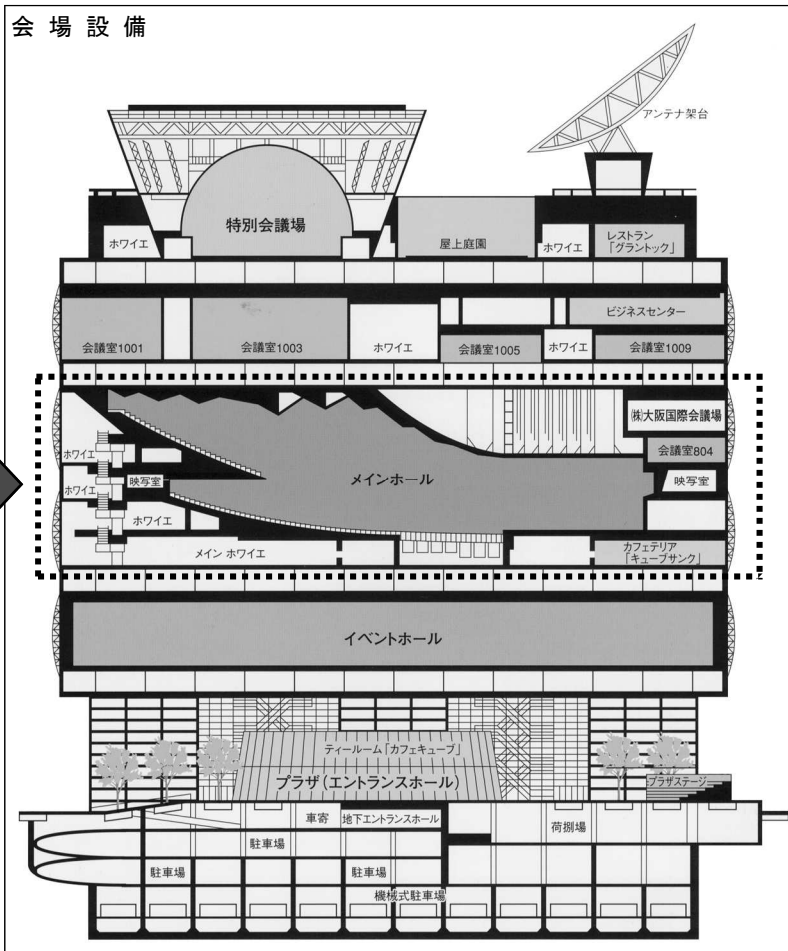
会 場 設 備

アンテナ架台

特別会議場

ホワイエ

屋上庭園

ホワイエ

レストラン 「グラントック」

ビジネスセンター

会議室1001

会議室1003

ホワイエ

会議室1005

ホワイエ

会議室1009

㈱大阪国際会議場

会議室804

ホワイエ

ホワイエ

映写室

メインホール

映写室

ホワイエ

メイン ホワイエ

カフェテリア 「キューブサンク」

イベントホール

ティールーム「カフェキューブ」

プラザ(エントランスホール)

プラザステージ

車寄

地下エントランスホール

荷捌場

駐車場

駐車場

駐車場

機械式駐車場